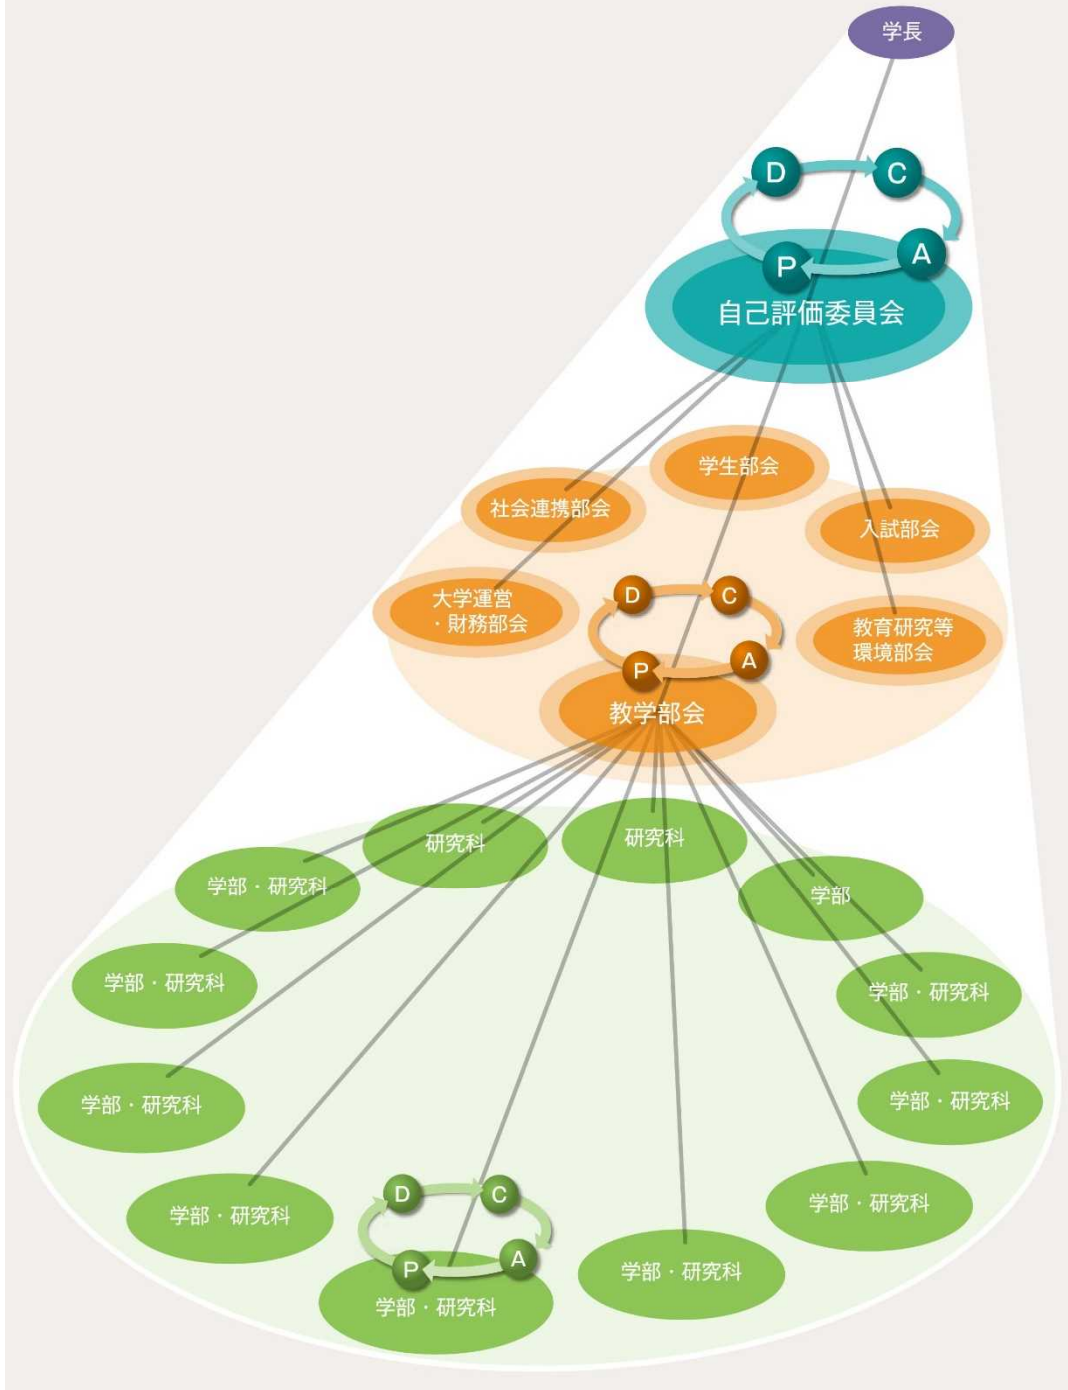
学長

D
C
P
A
自己評価委員会

学生部会
社会連携部会
入試部会
大学運営・財務部会
教育研究等環境部会
D
C
P
A
教学部会

研究科
研究科
学部・研究科
学部
学部・研究科
学部・研究科
学部・研究科
学部・研究科
学部・研究科
学部・研究科
学部・研究科
D
C
P
A
学部・研究科
学部・研究科